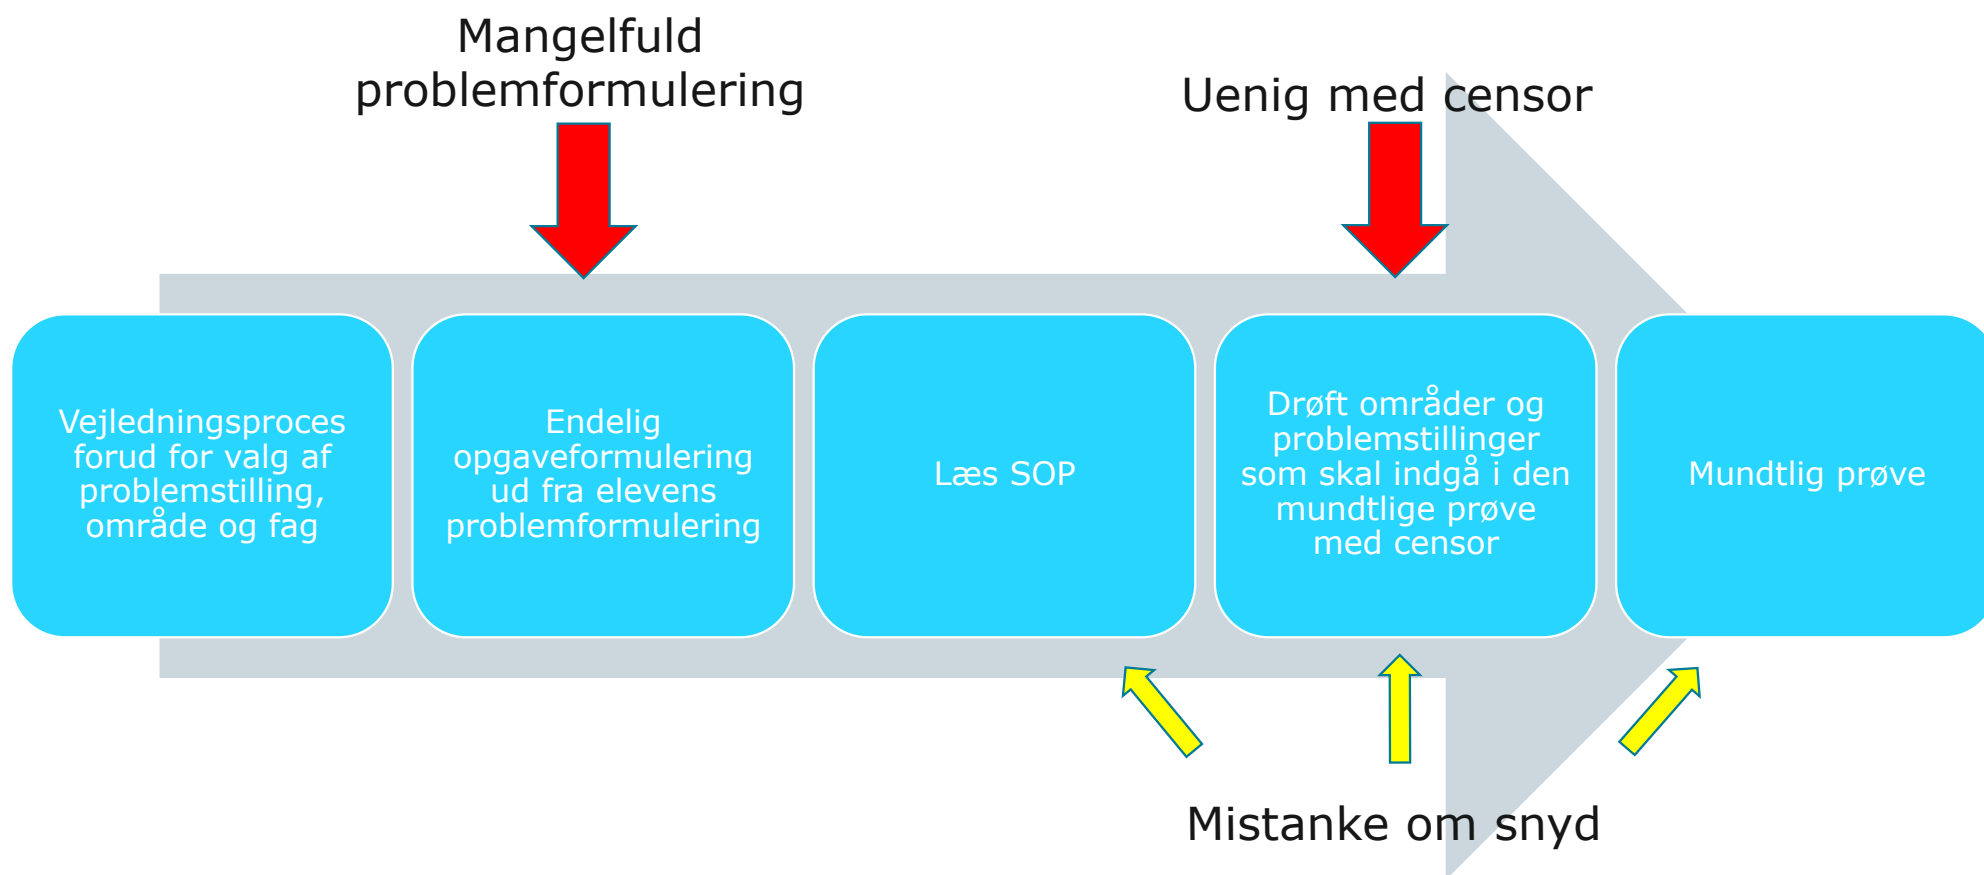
Mangelfuld problemformulering

Uenig med censor

Vejledningsproces forud for valg af problemstilling, område og fag

Endelig opgaveformulering ud fra elevens problemformulering

Læs SOP

Drøft områder og problemstillinger som skal indgå i den mundtlige prøve med censor

Mundtlig prøve

Mistanke om snyd